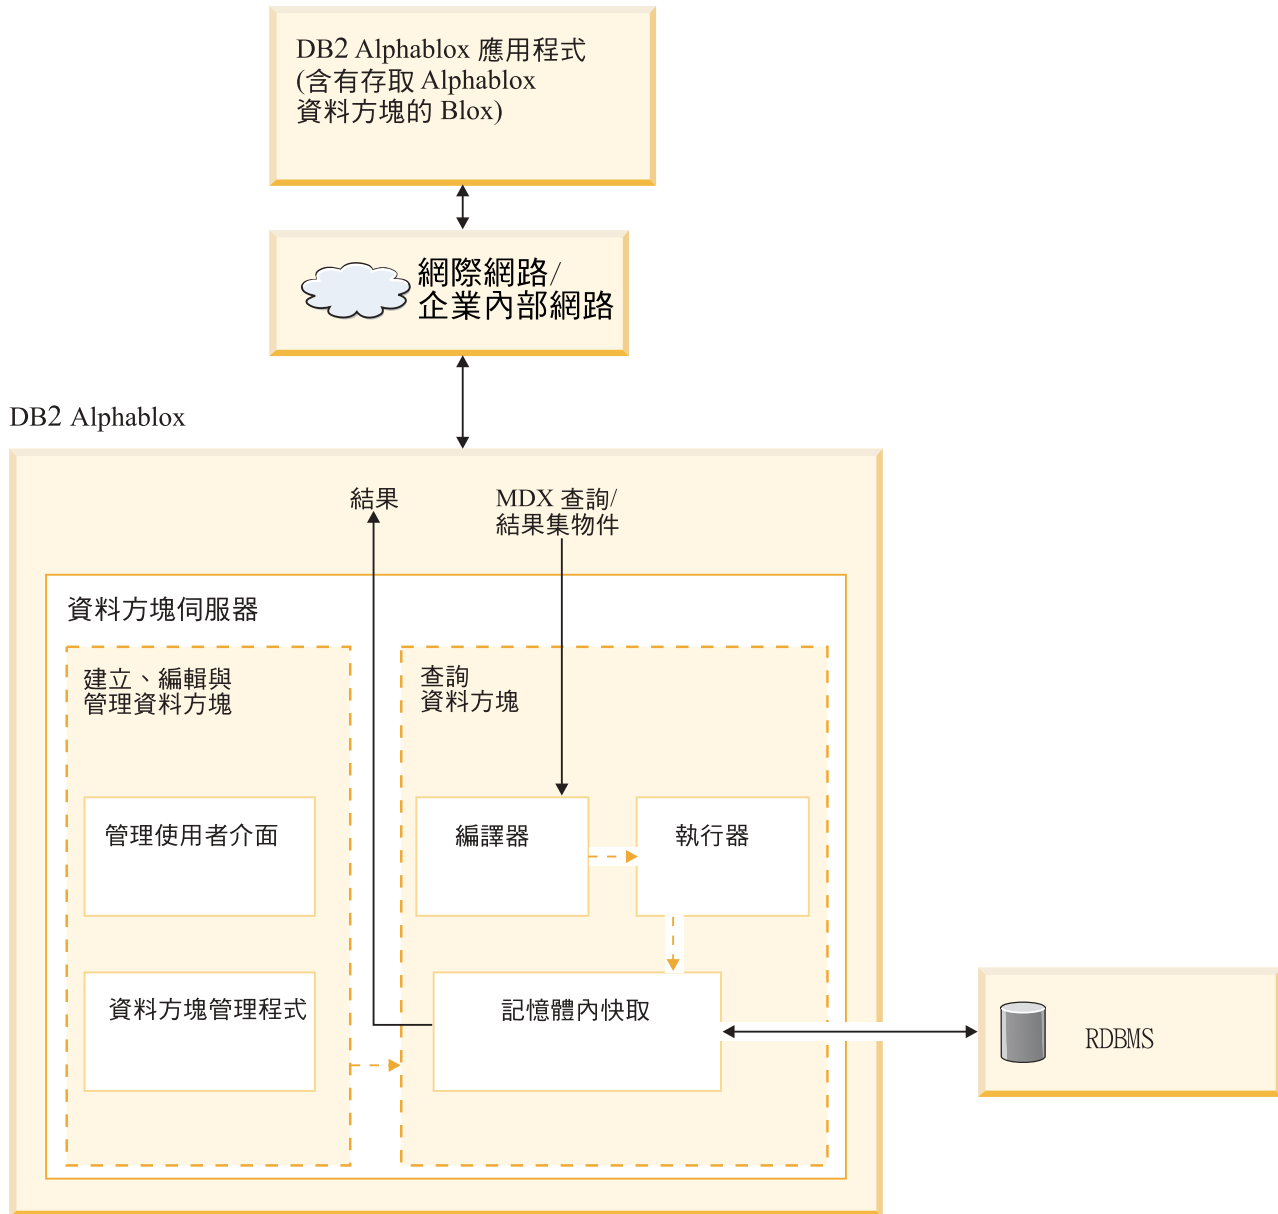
DB2 Alphablox 應用程式
(含有存取 Alphablox
資料方塊的 Blox)

網際網路/
企業內部網路

DB2 Alphablox

結果

MDX 查詢/
結果集物件

資料方塊伺服器

建立、編輯與
管理資料方塊

管理使用者介面

資料方塊管理程式

查詢
資料方塊

編譯器

執行器

記憶體內快取

RDBMS